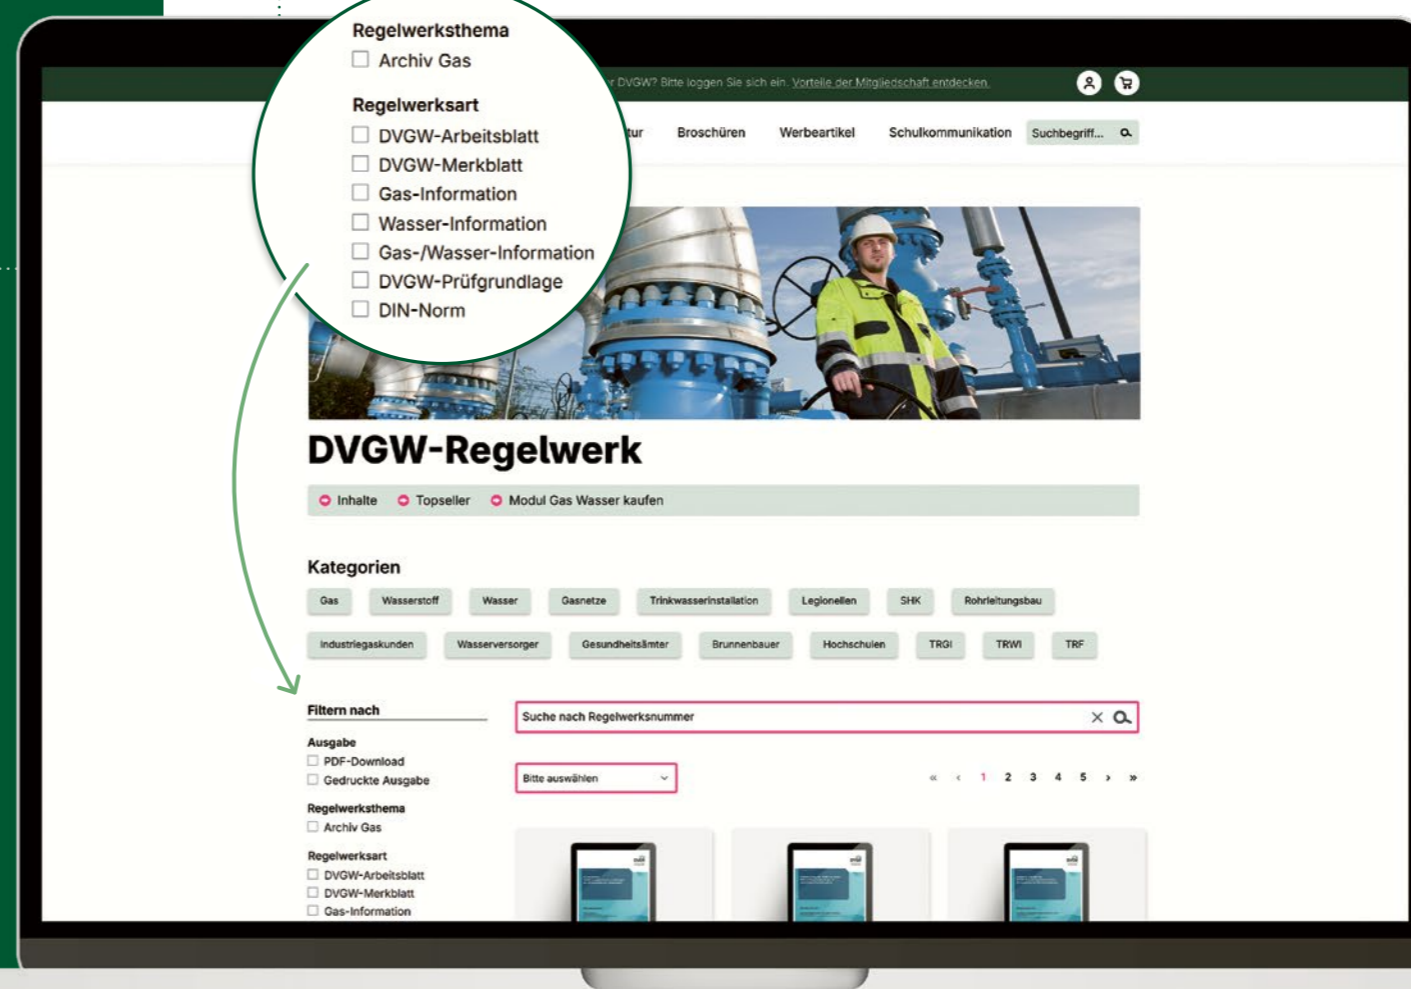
Regelwerksthema
Archiv Gas

Regelwerksart
DVGW-Arbeitsblatt
DVGW-Merkblatt
Gas-Information
Wasser-Information
Gas-/Wasser-Information
DVGW-Prüfgrundlage
DIN-Norm

DVGW? Bitte loggen Sie sich ein. Vorteile der Mitgliedschaft entdecken.

tur Broschüren Werbeartikel Schulkommunikation Suchbegriff...

DVGW-Regelwerk

Inhalte Topseller Modul Gas Wasser kaufen

Kategorien

Gas Wasserstoff Wasser Gasnetze Trinkwasserinstallation Legionellen SHK Rohrleitungsbau

Industriegaskunden Wasserversorger Gesundheitsämter Brunnenbauer Hochschulen TRGI TRWI TRF

Filtern nach

Ausgabe
PDF-Download
Gedruckte Ausgabe

Regelwerksthema
Archiv Gas

Regelwerksart
DVGW-Arbeitsblatt
DVGW-Merkblatt
Gas-Information

Suche nach Regelwerksnummer

Bitte auswählen

« ‹ 1 2 3 4 5 › »